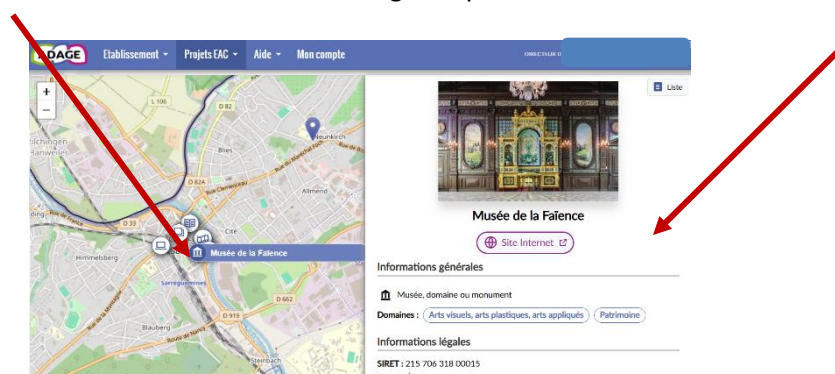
ADAGE Etablissement Projets EAC Aide Mon compte

Liste

+
−
L 106
D 82
Neunkirch
Blies
Allmend
D 82A
D 33
Cité
Himmelsberg
Sarreguemines
D 662
D 919
Blauberg
Steinbach

Musée de la Faïence

Musée de la Faïence

Site Internet

Informations générales

Musée, domaine ou monument

Domaines : Arts visuels, arts plastiques, arts appliqués Patrimoine

Informations légales

SIRET : 215 706 318 00015